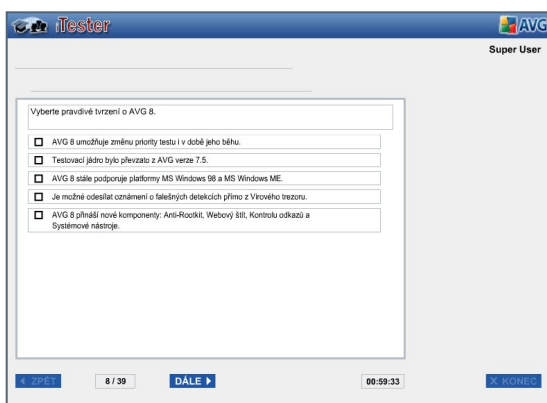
iTester

AVG

Super User

Vyberte pravdivé tvrzení o AVG 8.

AVG 8 umožňuje změnu priority testu i v době jeho běhu.

Testovací jádro bylo převzato z AVG verze 7.5.

AVG 8 stále podporuje platformy MS Windows 98 a MS Windows ME.

Je možné odesílat oznámení o falešných detekcích přímo z Virového trezoru.

AVG 8 přináší nové komponenty: Anti-Rootkit, Webový štít, Kontrolu odkazů a Systémové nástroje.

◄ ZPĚT

8 / 39

DÁLE ►

00:59:33

X KONEC